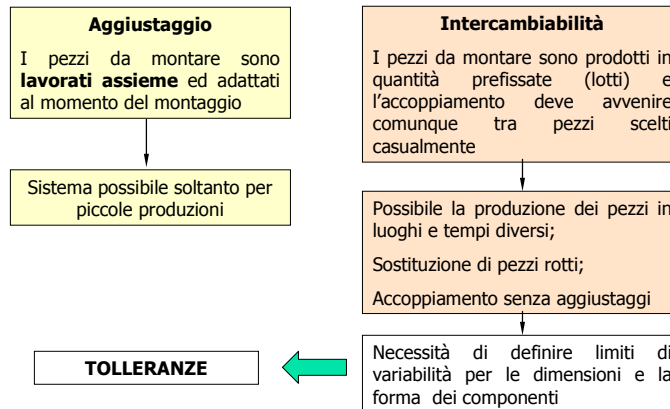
Aggiustaggio

I pezzi da montare sono lavorati assieme ed adattati al momento del montaggio

Sistema possibile soltanto per piccole produzioni

Intercambiabilità

I pezzi da montare sono prodotti in quantità prefissate (lotti) e l'accoppiamento deve avvenire comunque tra pezzi scelti casualmente

Possibile la produzione dei pezzi in luoghi e tempi diversi;

Sostituzione di pezzi rotti;

Accoppiamento senza aggiustaggi

Necessità di definire limiti di variabilità per le dimensioni e la forma dei componenti

TOLLERANZE